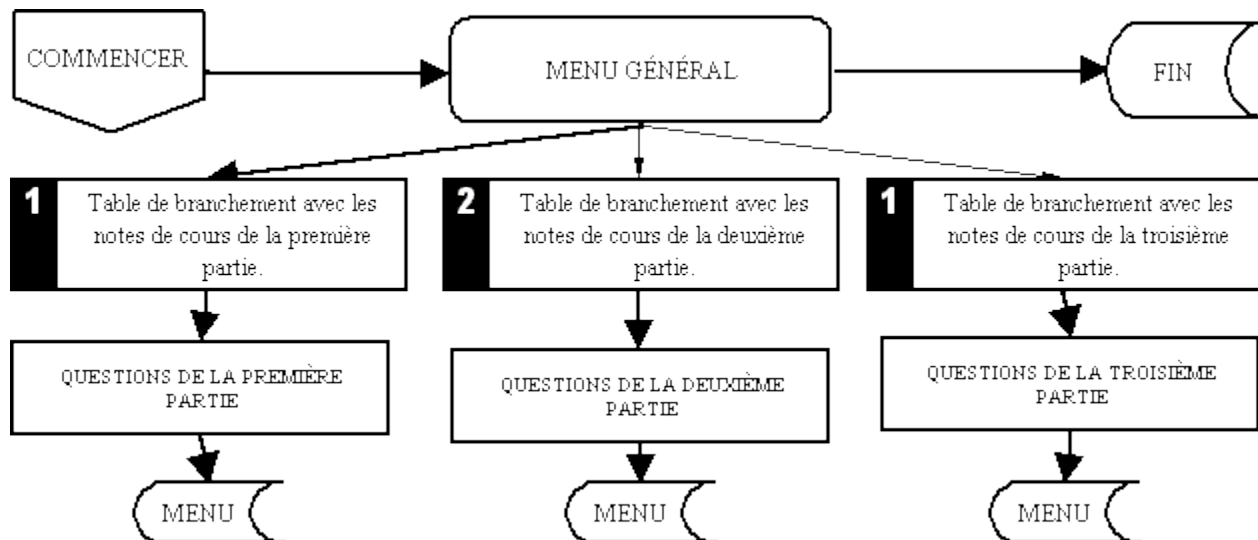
COMMENCER

MENU GÉNÉRAL

FIN

1 Table de branchement avec les notes de cours de la première partie.

QUESTIONS DE LA PREMIÈRE PARTIE

MENU

2 Table de branchement avec les notes de cours de la deuxième partie.

QUESTIONS DE LA DEUXIÈME PARTIE

MENU

1 Table de branchement avec les notes de cours de la troisième partie.

QUESTIONS DE LA TROISIÈME PARTIE

MENU